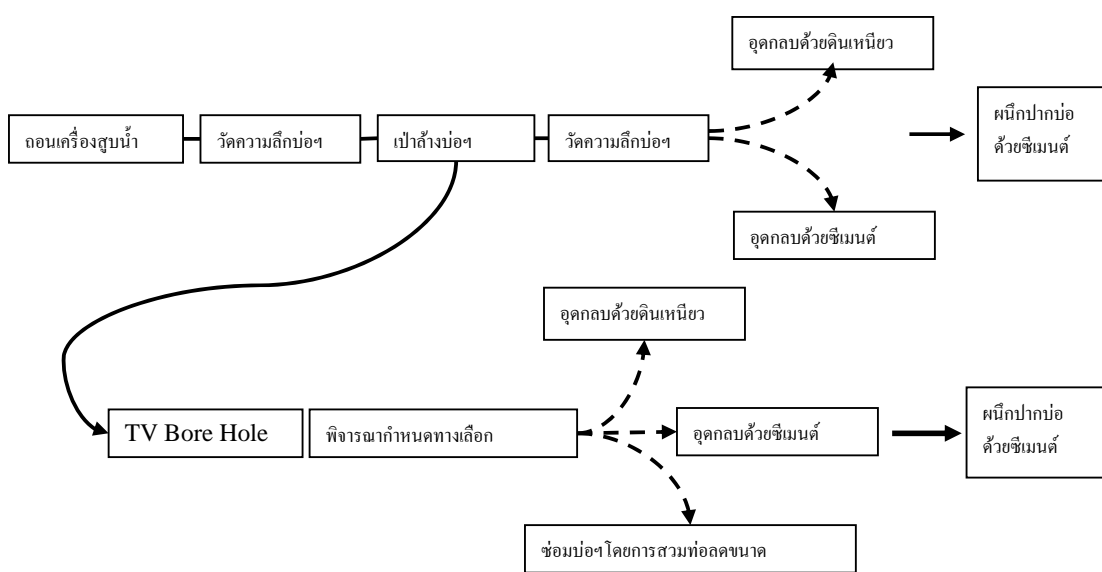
ถอนเครื่องสูบน้ำ

วัดความลึกบ่อฯ

เป่าล้างบ่อฯ

วัดความลึกบ่อฯ

อุดกลบด้วยดินเหนียว

อุดกลบด้วยซีเมนต์

ผนึกปากบ่อด้วยซีเมนต์

TV Bore Hole

พิจารณากำหนดทางเลือก

อุดกลบด้วยดินเหนียว

อุดกลบด้วยซีเมนต์

ซ่อมบ่อฯโดยการสวมท่อลดขนาด

ผนึกปากบ่อด้วยซีเมนต์